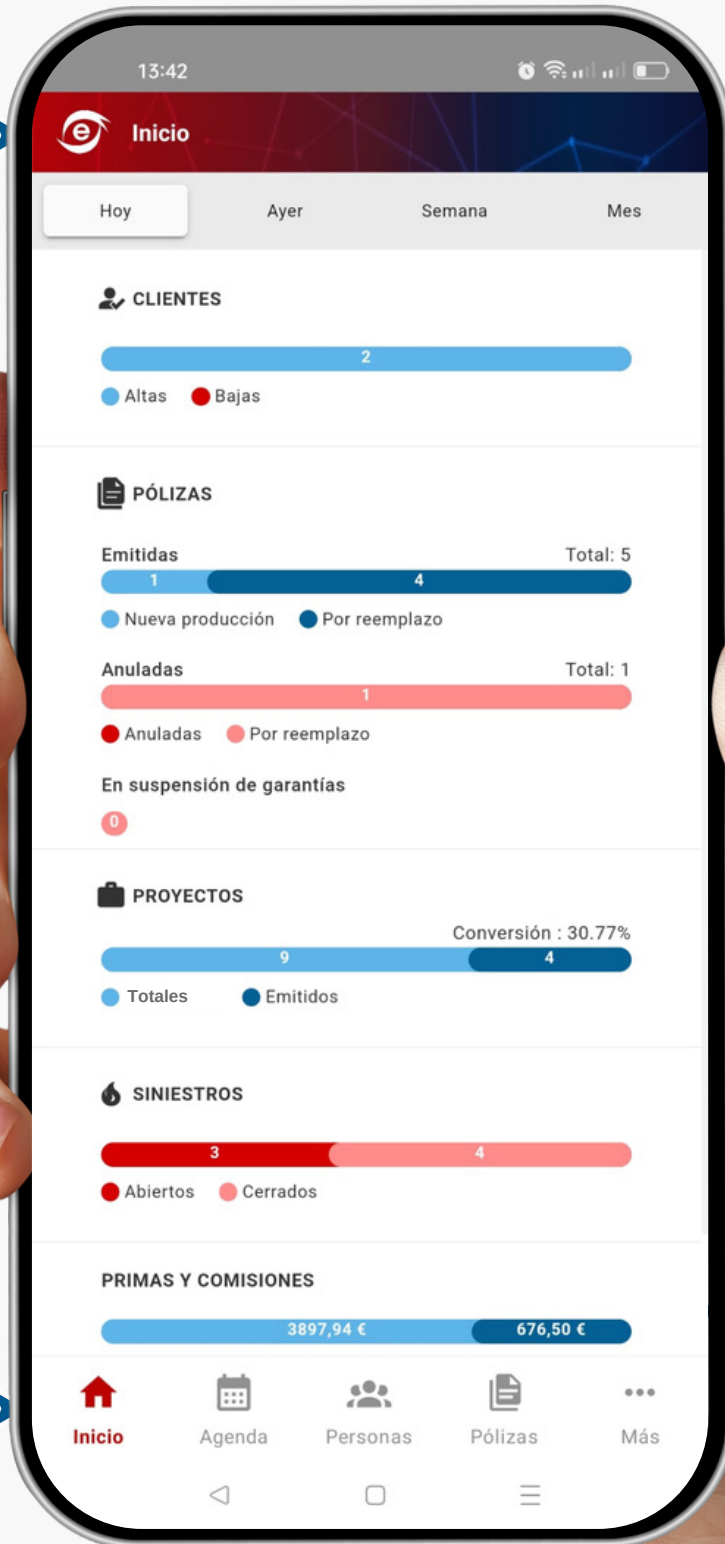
13:42

Inicio

Hoy Ayer Semana Mes

CLIENTES

2

Altas Bajas

PÓLIZAS

Emitidas Total: 5

1 4

Nueva producción Por reemplazo

Anuladas Total: 1

1

Anuladas Por reemplazo

En suspensión de garantías

0

PROYECTOS

Conversión : 30.77%

9 4

Totales Emitidos

SINIESTROS

3 4

Abiertos Cerrados

PRIMAS Y COMISIONES

3897,94 € 676,50 €

Inicio Agenda Personas Pólizas Más